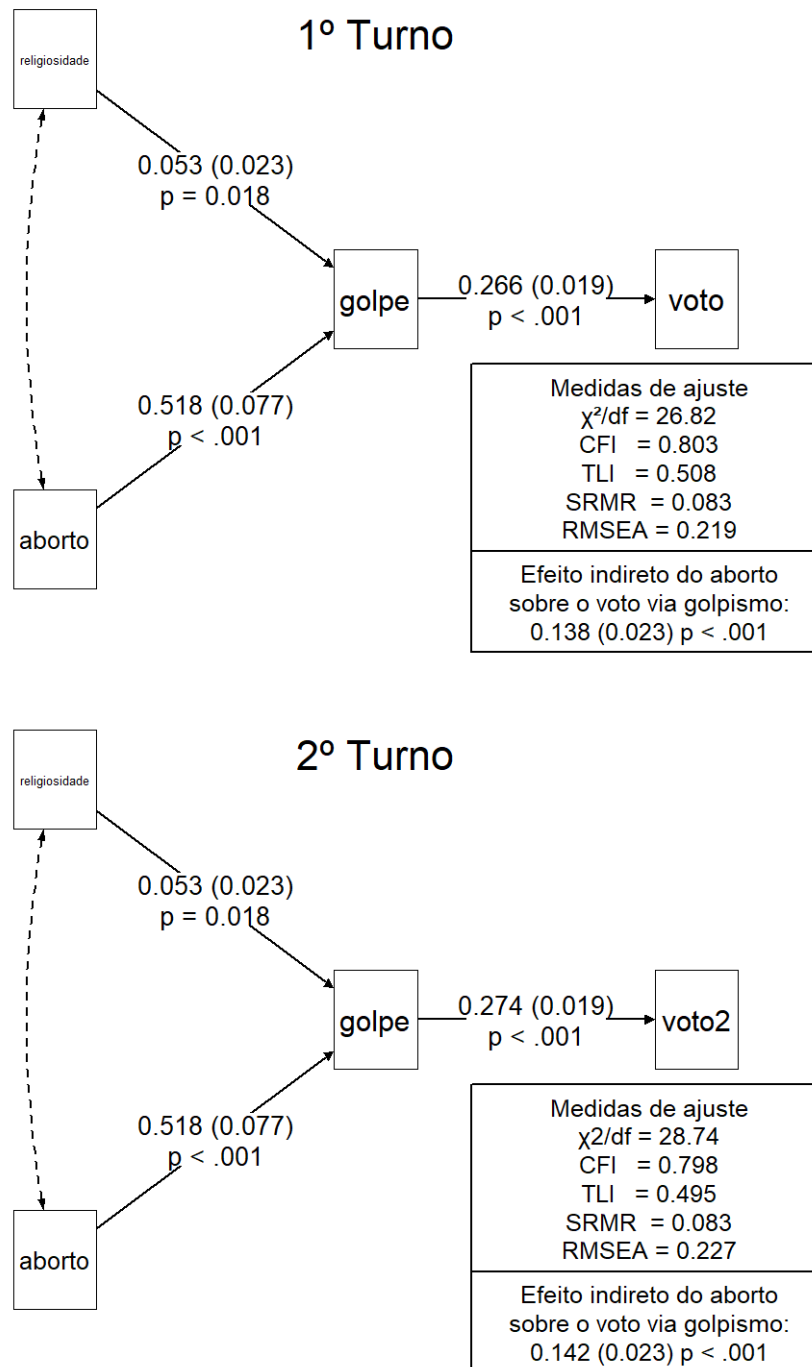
1º Turno

religiosidade

0.053 (0.023)
p = 0.018

golpe

0.266 (0.019)
p < .001

voto

0.518 (0.077)
p < .001

aborto

Medidas de ajuste
$\chi^2$/df = 26.82
CFI = 0.803
TLI = 0.508
SRMR = 0.083
RMSEA = 0.219

Efeito indireto do aborto sobre o voto via golpismo:
0.138 (0.023) p < .001

2º Turno

religiosidade

0.053 (0.023)
p = 0.018

golpe

0.274 (0.019)
p < .001

voto2

0.518 (0.077)
p < .001

aborto

Medidas de ajuste
χ2/df = 28.74
CFI = 0.798
TLI = 0.495
SRMR = 0.083
RMSEA = 0.227

Efeito indireto do aborto sobre o voto via golpismo:
0.142 (0.023) p < .001